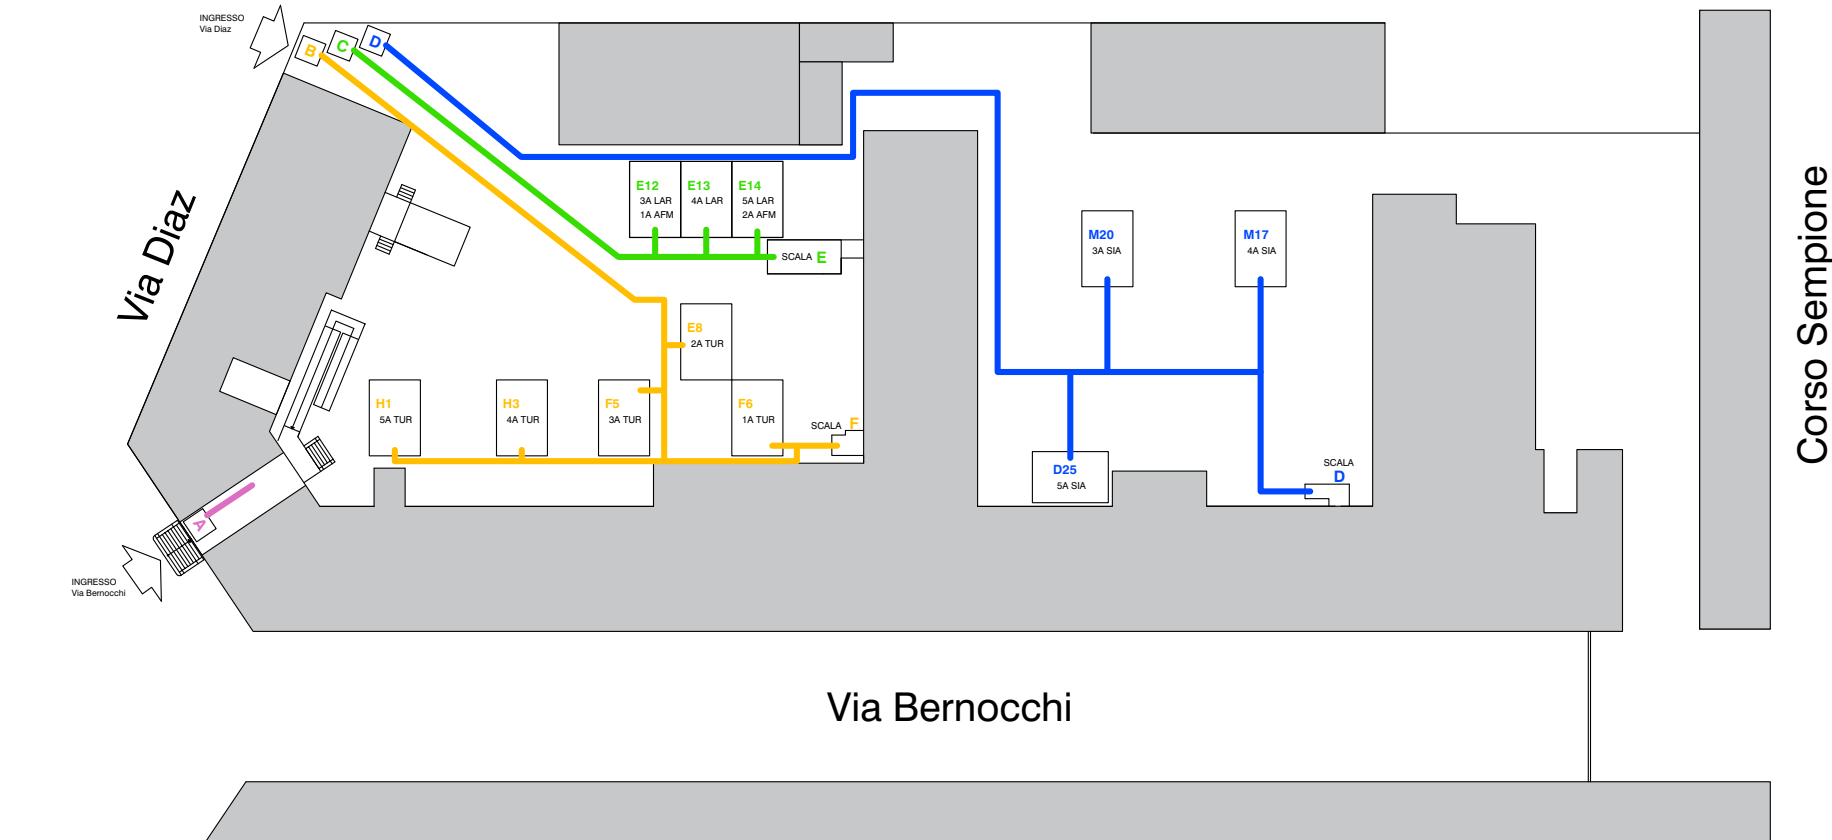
INGRESSO
Via Diaz

B C D

Via Diaz

E12
3A LAR
1A AFM

E13
4A LAR

E14
5A LAR
2A AFM

SCALA E

M20
3A SIA

M17
4A SIA

Corso Sempione

E8
2A TUR

H1
5A TUR

H3
4A TUR

F5
3A TUR

F6
1A TUR

SCALA F

D25
5A SIA

SCALA
D

A

INGRESSO
Via Bernocchi

Via Bernocchi